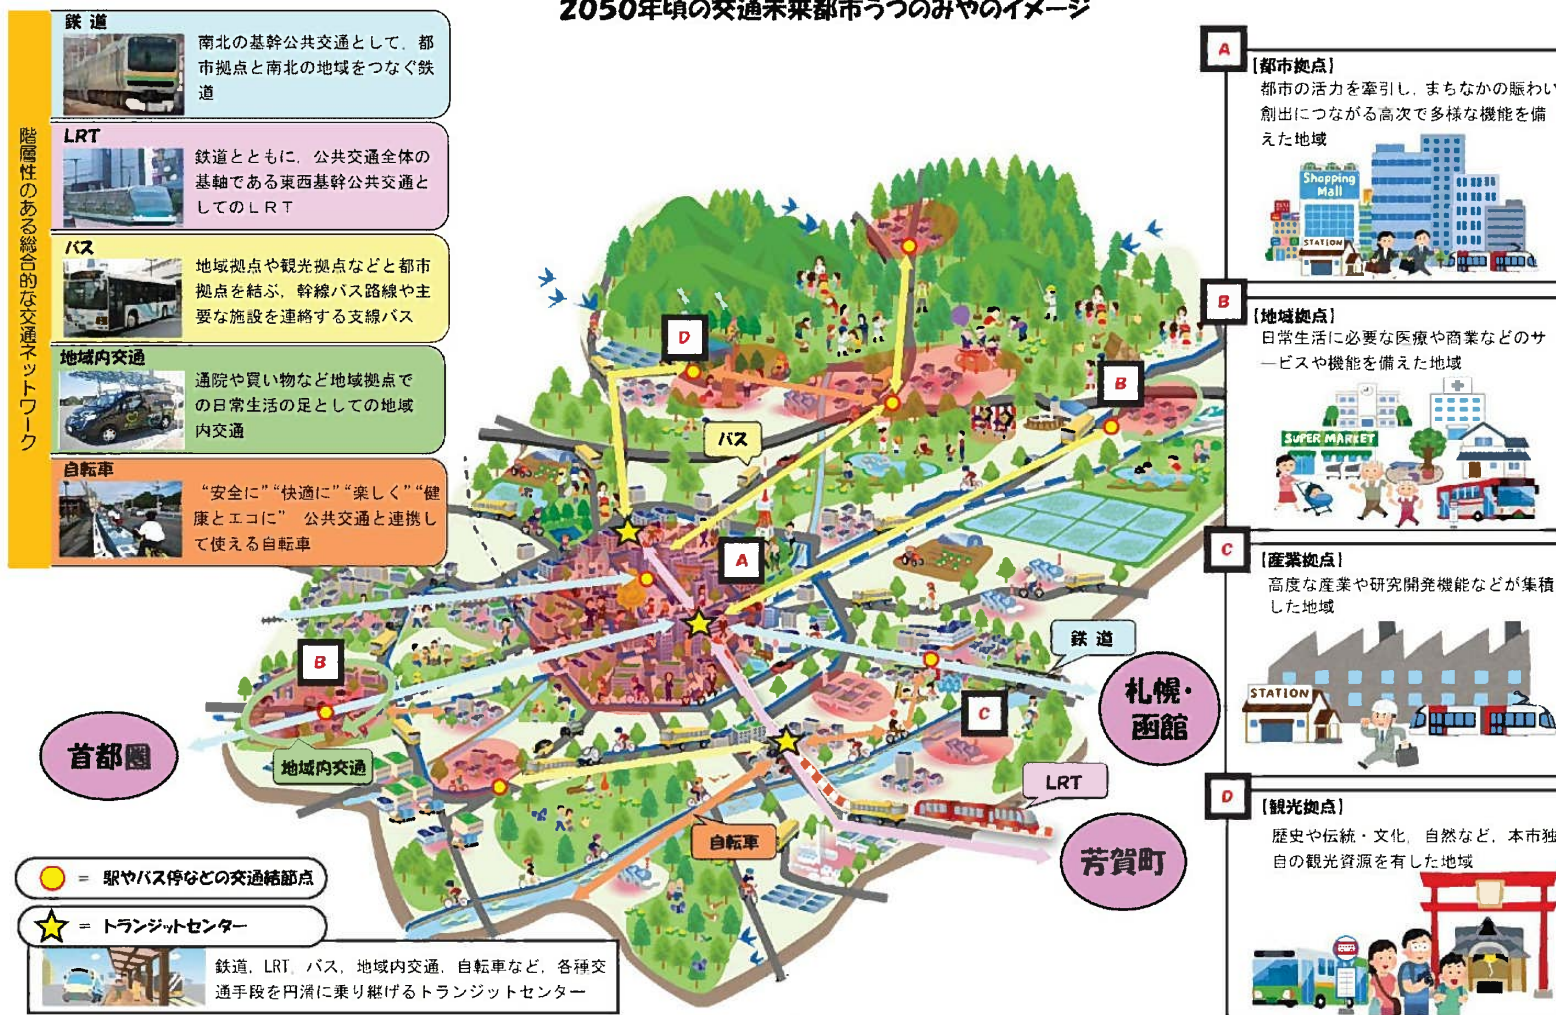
2050年頃の交通未来都市うつのみやのイメージ

階層性のある総合的な交通ネットワーク

鉄道
南北の基幹公共交通として、都市拠点と南北の地域をつなぐ鉄道

LRT
鉄道とともに、公共交通全体の基軸である東西基幹公共交通としてのLRT

バス
地域拠点や観光拠点などと都市拠点を結ぶ、幹線バス路線や主要な施設を連絡する支線バス

地域内交通
通院や買い物など地域拠点での日常生活の足としての地域内交通

自転車
"安全に""快適に""楽しく""健康とエコに" 公共交通と連携して使える自転車

A
【都市拠点】
都市の活力を牽引し、まちなかの賑わい創出につながる高次で多様な機能を備えた地域

Shopping Mall
STATION

B
【地域拠点】
日常生活に必要な医療や商業などのサービスや機能を備えた地域

SUPER MARKET

C
【産業拠点】
高度な産業や研究開発機能などが集積した地域

STATION

D
【観光拠点】
歴史や伝統・文化、自然など、本市独自の観光資源を有した地域

STATION

D
B
バス
A
B
鉄道
札幌・函館
C
首都圏
地域内交通
LRT
自転車
芳賀町

= 駅やバス停などの交通結節点
= トランジットセンター

鉄道、LRT、バス、地域内交通、自転車など、各種交通手段を円滑に乗り継げるトランジットセンター